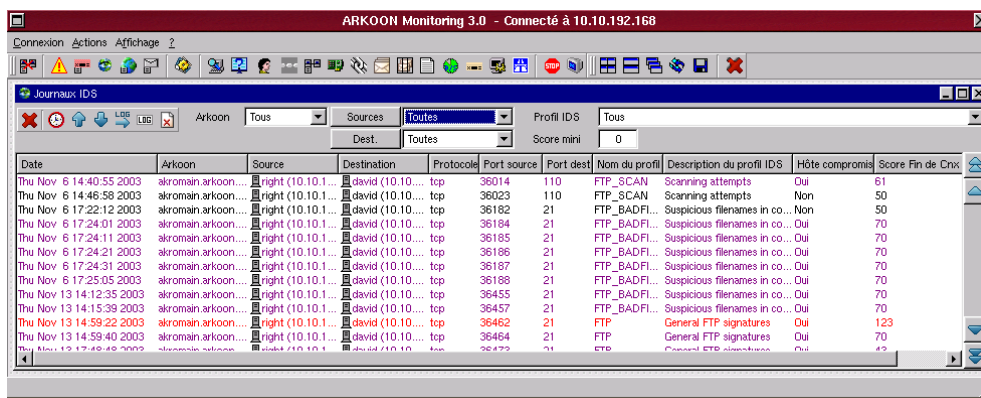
ARKOON Monitoring 3.0 - Connecté à 10.10.192.168

Connexion Actions Affichage ?

Journaux IDS

Arkoon Tous Sources Toutes Profil IDS Tous
Dest. Toutes Score mini 0

| Date | Arkoon | Source | Destination | Protocole | Port source | Port dest | Nom du profil | Description du profil IDS | Hôte compromis | Score Fin de Cnx |
|---|---|---|---|---|---|---|---|---|---|---|
| Thu Nov 6 14:40:55 2003 | akromain.arkoon.... | right (10.10.1... | david (10.10.... | tcp | 36014 | 110 | FTP_SCAN | Scanning attempts | Oui | 61 |
| Thu Nov 6 14:46:58 2003 | akromain.arkoon.... | right (10.10.1... | david (10.10.... | tcp | 36023 | 110 | FTP_SCAN | Scanning attempts | Non | 50 |
| Thu Nov 6 17:22:12 2003 | akromain.arkoon.... | right (10.10.1... | david (10.10.... | tcp | 36182 | 21 | FTP_BADFI... | Suspicious filenames in co... | Non | 50 |
| Thu Nov 6 17:24:01 2003 | akromain.arkoon.... | right (10.10.1... | david (10.10.... | tcp | 36184 | 21 | FTP_BADFI... | Suspicious filenames in co... | Oui | 70 |
| Thu Nov 6 17:24:11 2003 | akromain.arkoon.... | right (10.10.1... | david (10.10.... | tcp | 36185 | 21 | FTP_BADFI... | Suspicious filenames in co... | Oui | 70 |
| Thu Nov 6 17:24:21 2003 | akromain.arkoon.... | right (10.10.1... | david (10.10.... | tcp | 36186 | 21 | FTP_BADFI... | Suspicious filenames in co... | Oui | 70 |
| Thu Nov 6 17:24:31 2003 | akromain.arkoon.... | right (10.10.1... | david (10.10.... | tcp | 36187 | 21 | FTP_BADFI... | Suspicious filenames in co... | Oui | 70 |
| Thu Nov 6 17:25:05 2003 | akromain.arkoon.... | right (10.10.1... | david (10.10.... | tcp | 36188 | 21 | FTP_BADFI... | Suspicious filenames in co... | Oui | 70 |
| Thu Nov 13 14:12:35 2003 | akromain.arkoon.... | right (10.10.1... | david (10.10.... | tcp | 36455 | 21 | FTP_BADFI... | Suspicious filenames in co... | Oui | 70 |
| Thu Nov 13 14:15:39 2003 | akromain.arkoon.... | right (10.10.1... | david (10.10.... | tcp | 36457 | 21 | FTP_BADFI... | Suspicious filenames in co... | Oui | 70 |
| Thu Nov 13 14:59:22 2003 | akromain.arkoon.... | right (10.10.1... | david (10.10.... | tcp | 36462 | 21 | FTP | General FTP signatures | Oui | 123 |
| Thu Nov 13 14:59:40 2003 | akromain.arkoon.... | right (10.10.1... | david (10.10.... | tcp | 36464 | 21 | FTP | General FTP signatures | Oui | 70 |
| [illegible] | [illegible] | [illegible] | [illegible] | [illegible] | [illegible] | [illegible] | FTP | General FTP signatures | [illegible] | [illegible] |